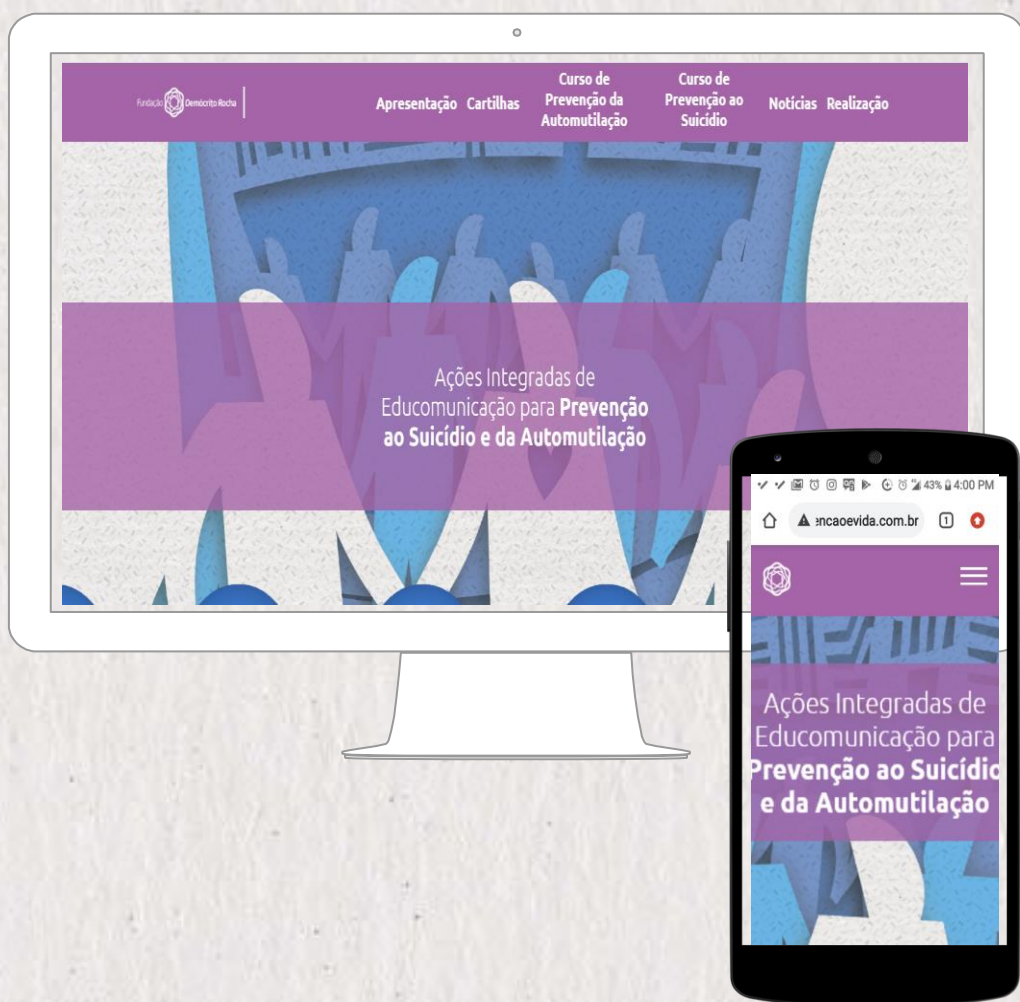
Fundação Demócrito Rocha

Apresentação Cartilhas Curso de Prevenção da Automutilação Curso de Prevenção ao Suicídio Notícias Realização

Ações Integradas de Educomunicação para **Prevenção ao Suicídio e da Automutilação**

43% 4:00 PM

encaoevida.com.br

1

Ações Integradas de Educomunicação para **Prevenção ao Suicídio e da Automutilação**